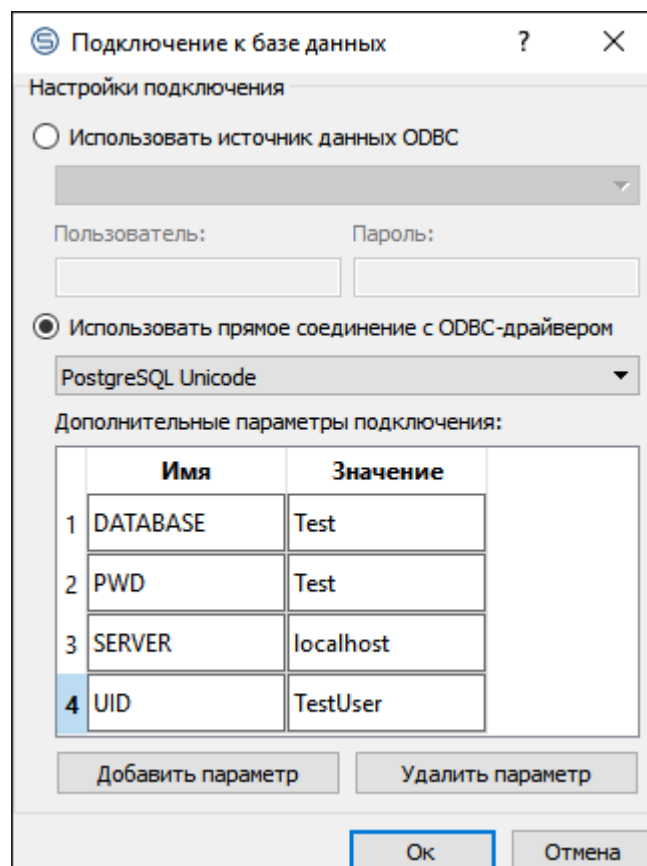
Подключение к базе данных ? ×

Настройки подключения

Использовать источник данных ODBC

Пользователь:

Пароль:

Использовать прямое соединение с ODBC-драйвером

PostgreSQL Unicode

Дополнительные параметры подключения:

| | Имя | Значение |
|---|---|---|
| 1 | DATABASE | Test |
| 2 | PWD | Test |
| 3 | SERVER | localhost |
| 4 | UID | TestUser |

Добавить параметр

Удалить параметр

Ок

Отмена